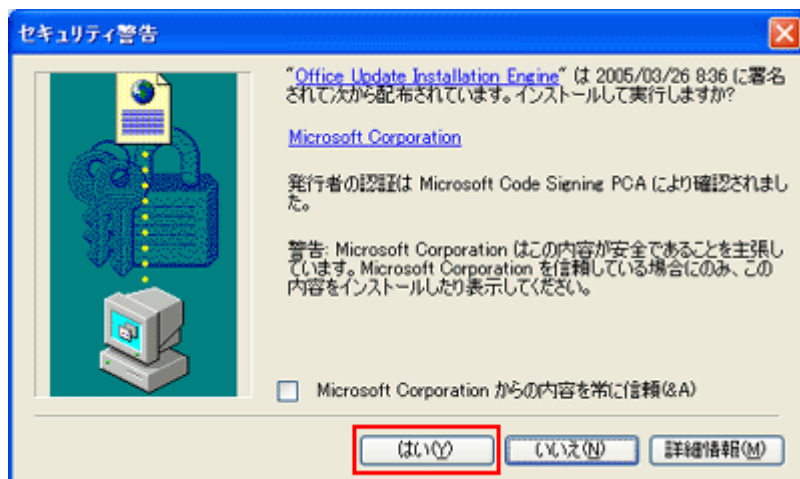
セキュリティ警告

"Office Update Installation Engine" は 2005/03/26 8:36 に署名されて次から配布されています。インストールして実行しますか?

Microsoft Corporation

発行者の認証は Microsoft Code Signing PCA により確認されました。

警告: Microsoft Corporation はこの内容が安全であることを主張しています。Microsoft Corporation を信頼している場合にのみ、この内容をインストールしたり表示してください。

Microsoft Corporation からの内容を常に信頼(&A)

はい(Y) いいえ(N) 詳細情報(M)